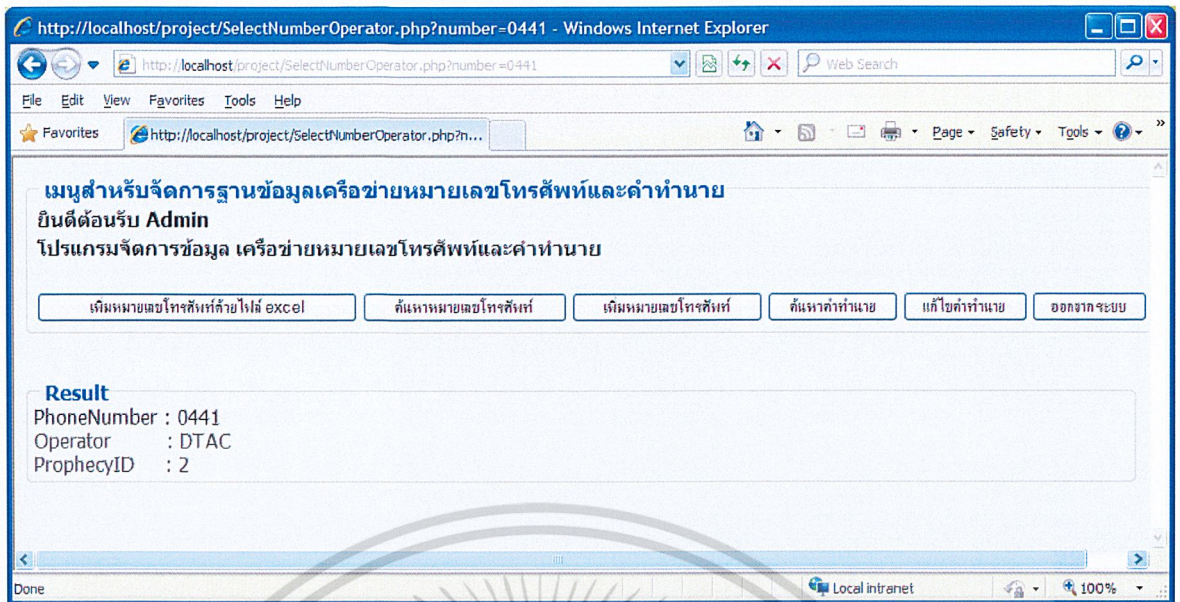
http://localhost/project/SelectNumberOperator.php?number=0441 - Windows Internet Explorer

http://localhost/project/SelectNumberOperator.php?number=0441

Web Search

File Edit View Favorites Tools Help

Favorites

http://localhost/project/SelectNumberOperator.php?n...

Page ▾ Safety ▾ Tools ▾

เมนูสำหรับจัดการฐานข้อมูลเครือข่ายหมายเลขโทรศัพท์และคำทำนาย

ยินดีต้อนรับ Admin

โปรแกรมจัดการข้อมูล เครือข่ายหมายเลขโทรศัพท์และคำทำนาย

เพิ่มหมายเลขโทรศัพท์ด้วยไฟล์ excel | ค้นหาหมายเลขโทรศัพท์ | เพิ่มหมายเลขโทรศัพท์ | ค้นหาคำทำนาย | แก้ไขคำทำนาย | ออกจากระบบ

Result

PhoneNumber : 0441

Operator : DTAC

ProphecyID : 2

Done

Local intranet

100%